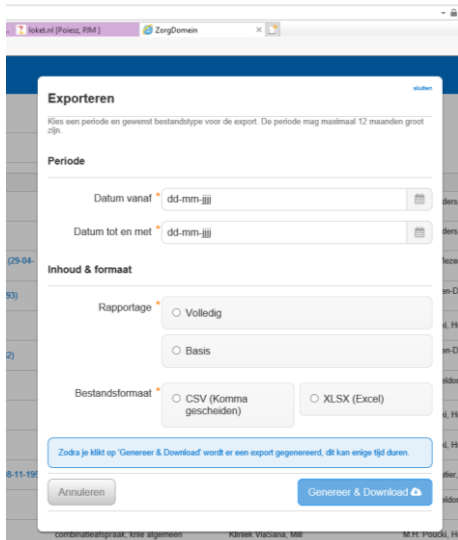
loket.nl [Poiesz, PIM ]
ZorgDomein

Exporteren

sluiten

Kies een periode en gewenst bestandstype voor de export. De periode mag maximaal 12 maanden groot zijn.

Periode

Datum vanaf * dd-mm-jjjj

Datum tot en met * dd-mm-jjjj

Inhoud & formaat

Rapportage * Volledig

Basis

Bestandsformaat * CSV (Komma gescheiden)

XLSX (Excel)

Zodra je klikt op 'Genereer & Download' wordt er een export gegenereerd, dit kan enige tijd duren.

Annuleren

Genereer & Download

(29-04-
93)
2)
8-11-195
combinatieafspraak, knie algemeen
Kliniek ViaSana, Mill
M.H. Poucki, Hi